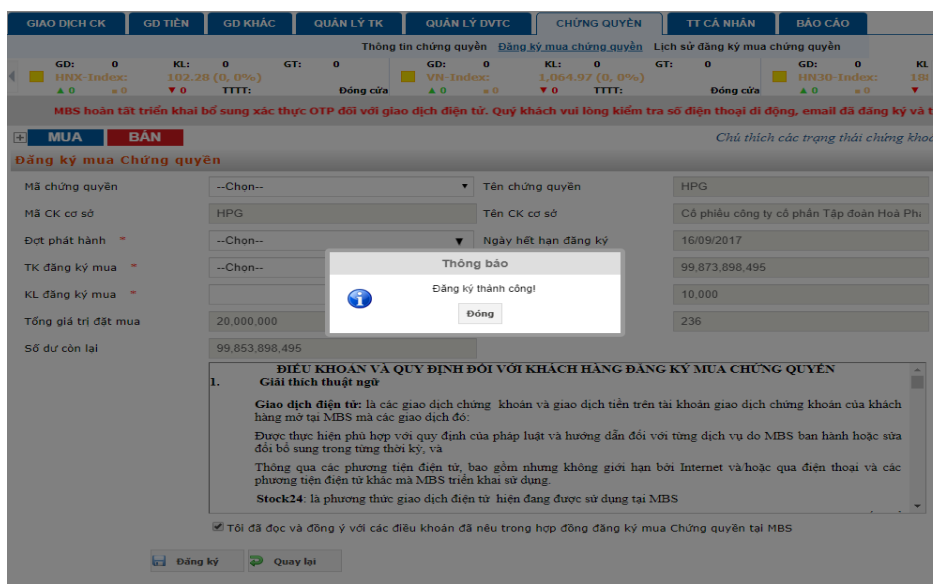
GIAO DỊCH CK | GD TIỀN | GD KHÁC | QUẢN LÝ TK | QUẢN LÝ DVTC | CHỨNG QUYỀN | TT CÁ NHÂN | BÁO CÁO

Thông tin chứng quyền  Đăng ký mua chứng quyền  Lịch sử đăng ký mua chứng quyền

GD: 0 KL: 0 GT: 0
HNX-Index: 102.28 (0, 0%)
▲0 ■0 ▼0 TTTT: Đóng cửa
GD: 0 KL: 0 GT: 0
VN-Index: 1,064.97 (0, 0%)
▲0 ■0 ▼0 TTTT: Đóng cửa
GD: 0 KL
HN30-Index: 18
▲0 ■0 ▼

MBS hoàn tất triển khai bổ sung xác thực OTP đối với giao dịch điện tử. Quý khách vui lòng kiểm tra số điện thoại di động, email đã đăng ký và t

MUA  BÁN

Chú thích các trạng thái chứng khoá

Đăng ký mua Chứng quyền

Mã chứng quyền --Chọn--
Tên chứng quyền HPG
Mã CK cơ sở HPG
Tên CK cơ sở Cổ phiếu công ty cổ phần Tập đoàn Hoà Phá
Đợt phát hành * --Chọn--
Ngày hết hạn đăng ký 16/09/2017
TK đăng ký mua * --Chọn--
99,873,898,495
KL đăng ký mua *
10,000
Tổng giá trị đặt mua 20,000,000
236
Số dư còn lại 99,853,898,495

Thông báo
Đăng ký thành công!
Đóng

ĐIỀU KHOẢN VÀ QUY ĐỊNH ĐỐI VỚI KHÁCH HÀNG ĐĂNG KÝ MUA CHỨNG QUYỀN
1. Giải thích thuật ngữ
Giao dịch điện tử: là các giao dịch chứng khoán và giao dịch tiền trên tài khoản giao dịch chứng khoán của khách hàng mở tại MBS mà các giao dịch đó:
Được thực hiện phù hợp với quy định của pháp luật và hướng dẫn đối với từng dịch vụ do MBS ban hành hoặc sửa đổi bổ sung trong từng thời kỳ, và
Thông qua các phương tiện điện tử, bao gồm nhưng không giới hạn bởi Internet và/hoặc qua điện thoại và các phương tiện điện tử khác mà MBS triển khai sử dụng.
Stock24: là phương thức giao dịch điện tử hiện đang được sử dụng tại MBS

Tôi đã đọc và đồng ý với các điều khoản đã nêu trong hợp đồng đăng ký mua Chứng quyền tại MBS

Đăng ký  Quay lại